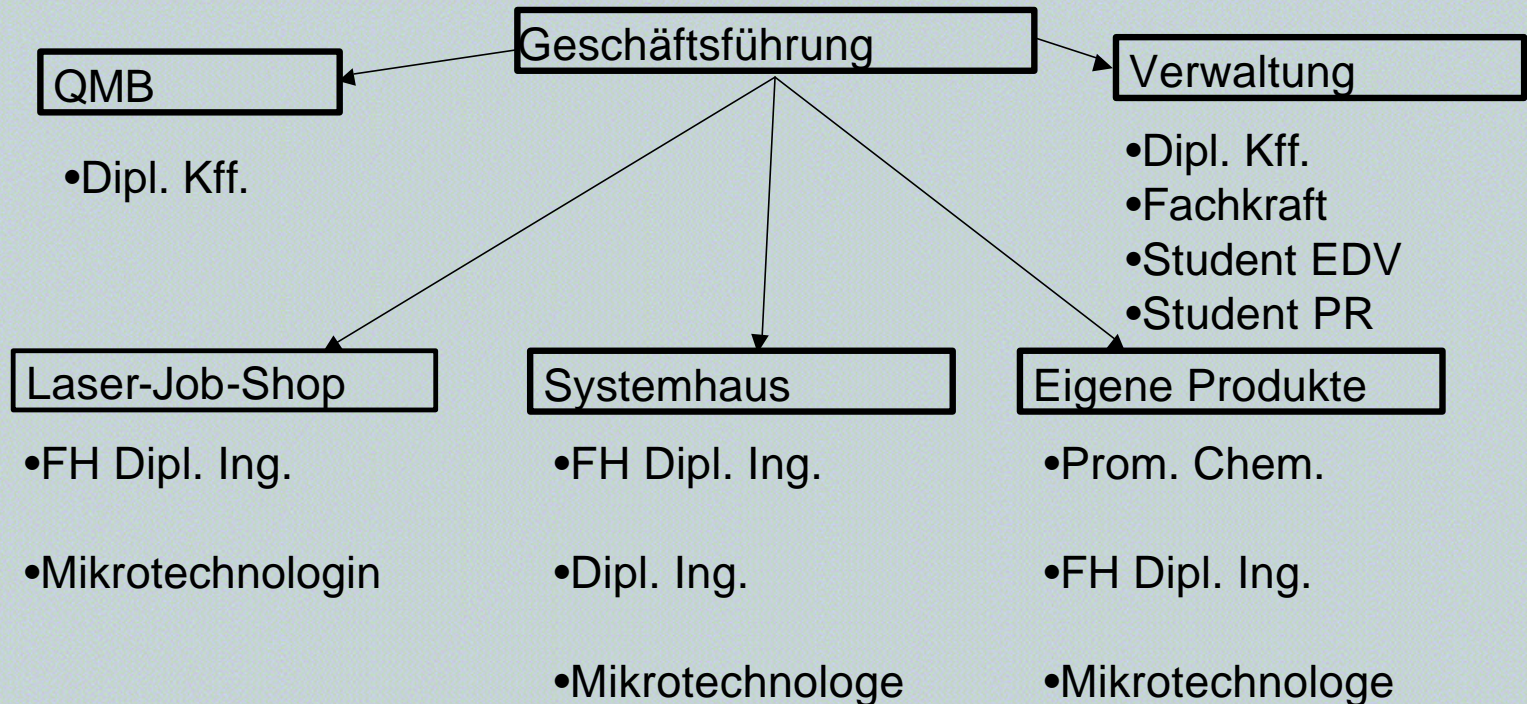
Geschäftsführung

QMB

•Dipl. Kff.

Verwaltung

•Dipl. Kff.
•Fachkraft
•Student EDV
•Student PR

Laser-Job-Shop

•FH Dipl. Ing.

•Mikrotechnologin

Systemhaus

•FH Dipl. Ing.

•Dipl. Ing.

•Mikrotechnologe

Eigene Produkte

•Prom. Chem.

•FH Dipl. Ing.

•Mikrotechnologe